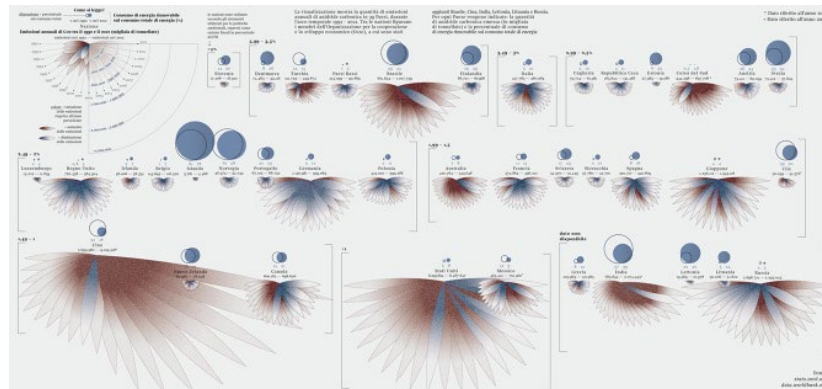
Come si legge?

Consumo di energia rinnovabile sul consumo totale di energia (%)

Emissioni annuali di Co2 eq (Gas di tipo a Effetto Serra) (migliaia di tonnellate)

Nazione

La visualizzazione mostra la quantità di emissioni annuali di anidride carbonica in 39 Paesi, durante l'arco temporale 1990 - 2012. Tra le nazioni figurano i membri dell'Organizzazione per la cooperazione e lo sviluppo economico (Ocse), a cui sono stati

aggiunti Brasile, Cina, India, Lettonia, Lituania e Russia. Per ogni Paese vengono indicate: la quantità di anidride carbonica emessa (in migliaia di tonnellate) e la percentuale di consumo di energia rinnovabile sul consumo totale di energia

Slovenia

Danimarca

Turchia

Paesi Bassi

Svezia

Finlandia

Italia

Ungheria

Repubblica Ceca

Estonia

Corea del Sud

Austria

Svizzera

Lussemburgo

Regno Unito

Irlanda

Belgio

Islanda

Norvegia

Portogallo

Germania

Polonia

Australia

Francia

Svizzera

Slovacchia

Spagna

Giappone

Cile

Usa

Nuova Zelanda

Canada

Stati Uniti

Messico

dato non disponibile

Grecia

India

Lettonia

Lituania

Russia